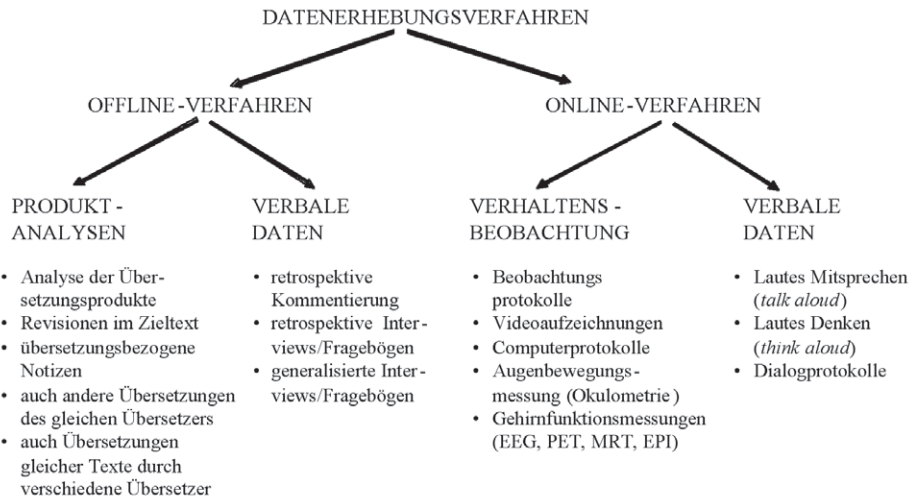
DATENERHEBUNGSVERFAHREN

OFFLINE-VERFAHREN

ONLINE-VERFAHREN

PRODUKT-ANALYSEN

- Analyse der Übersetzungsprodukte
- Revisionen im Zieltext
- übersetzungsbezogene Notizen
- auch andere Übersetzungen des gleichen Übersetzers
- auch Übersetzungen gleicher Texte durch verschiedene Übersetzer

VERBALE DATEN

- retrospektive Kommentierung
- retrospektive Interviews/Fragebögen
- generalisierte Interviews/Fragebögen

VERHALTENS-BEOBACHTUNG

- Beobachtungs protokolle
- Videoaufzeichnungen
- Computerprotokolle
- Augenbewegungsmessung (Okulometrie)
- Gehirnfunktionsmessungen (EEG, PET, MRT, EPI)

VERBALE DATEN

- Lautes Mitsprechen (*talk aloud*)
- Lautes Denken (*think aloud*)
- Dialogprotokolle